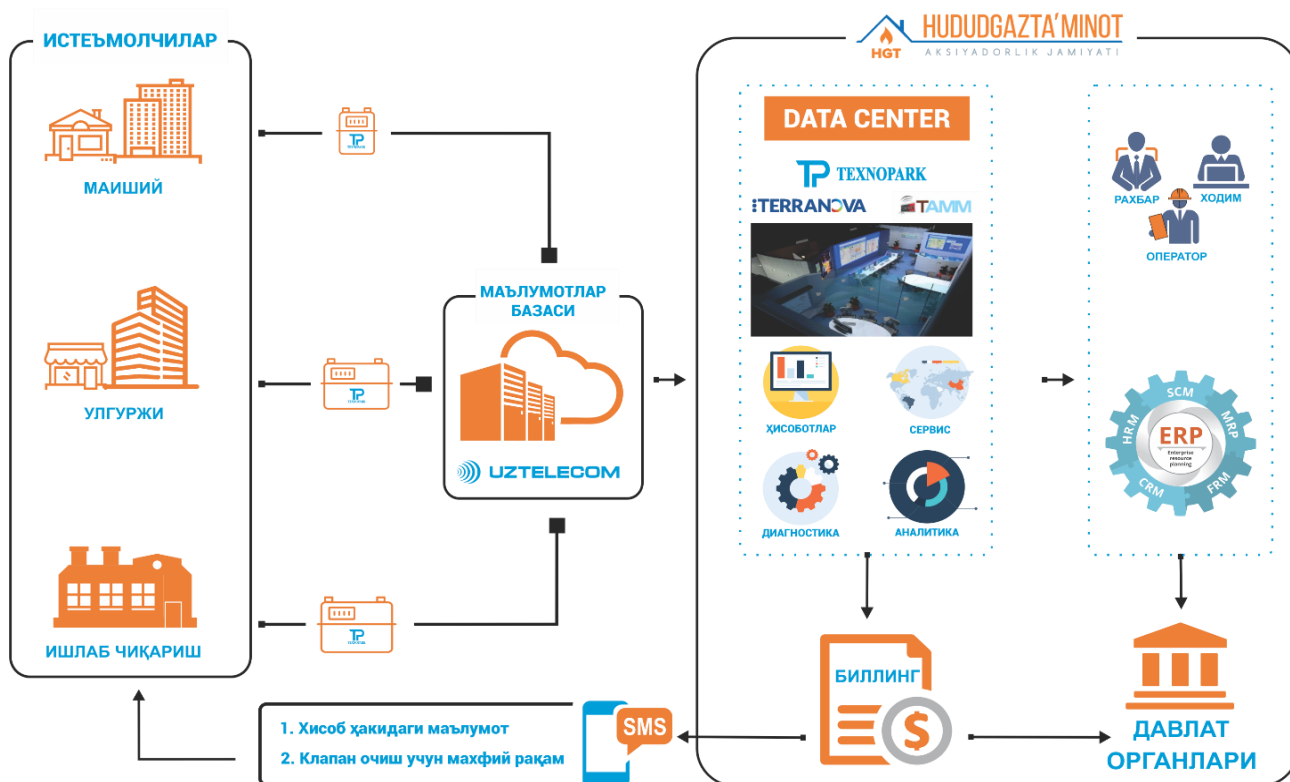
ИСТЕЪМОЛЧИЛАР

МАИШИЙ

УЛГУРЖИ

ИШЛАБ ЧИҚАРИШ

МАЪЛУМОТЛАР БАЗАСИ

UZTELECOM

HGT HUDUDGAZTA'MINOT
AKSIYADORLIK JAMIYATI

DATA CENTER

TEXNOPARK

TERRANOVA

TAMM

ҲИСОБОТЛАР

СЕРВИС

ДИАГНОСТИКА

АНАЛИТИКА

РАХБАР

ХОДИМ

ОПЕРАТОР

SCM
MRP
FRM
CRM
HRM
ERP
Enterprise resource planning

БИЛЛИНГ

ДАВЛАТ ОРГАНЛАРИ

SMS

1. Хисоб ҳақидаги маълумот
2. Клапан очиш учун махфий рақам